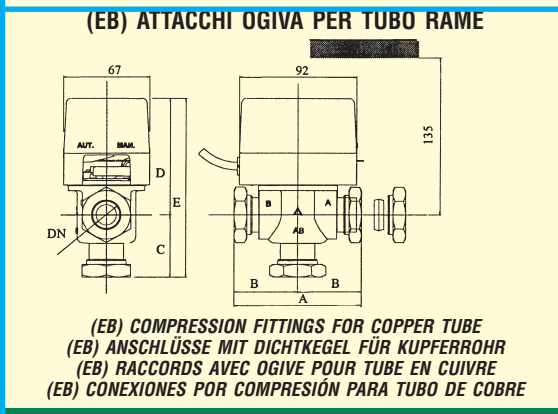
(EB) ATTACCHI OGIVA PER TUBO RAME

67

92

135

AUT.

MAN.

D

E

C

DN

B

A

AB

B

B

A

(EB) COMPRESSION FITTINGS FOR COPPER TUBE
(EB) ANSCHLÜSSE MIT DICHTKEGEL FÜR KUPFERROHR
(EB) RACCORDS AVEC OGIVE POUR TUBE EN CUIVRE
(EB) CONEXIONES POR COMPRESIÓN PARA TUBO DE COBRE